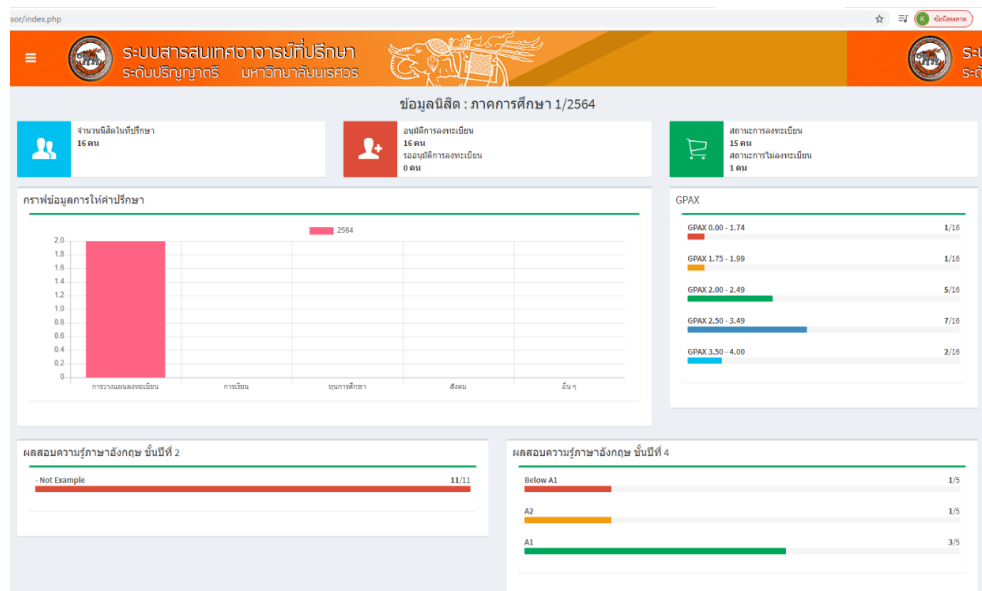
sor/index.php

หยุดชั่วคราว

ระบบสารสนเทศอาจารย์ที่ปรึกษา
ระดับปริญญาตรี มหาวิทยาลัยนเรศวร

ระ
ระดั

ข้อมูลนิสิต : ภาคการศึกษา 1/2564

จำนวนนิสิตในที่ปรึกษา
16 คน

อนุมัติการลงทะเบียน
16 คน
รออนุมัติการลงทะเบียน
0 คน

สถานะการลงทะเบียน
15 คน
สถานะการไม่ลงทะเบียน
1 คน

กราฟข้อมูลการให้คำปรึกษา

2564

2.0
1.8
1.6
1.4
1.2
1.0
0.8
0.6
0.4
0.2
0

การวางแผนลงทะเบียน
การเรียน
ทุนการศึกษา
สังคม
อื่น ๆ

GPAX

GPAX 0.00 - 1.74 1/16
GPAX 1.75 - 1.99 1/16
GPAX 2.00 - 2.49 5/16
GPAX 2.50 - 3.49 7/16
GPAX 3.50 - 4.00 2/16

ผลสอบความรู้ภาษาอังกฤษ ชั้นปีที่ 2

- Not Example 11/11

ผลสอบความรู้ภาษาอังกฤษ ชั้นปีที่ 4

Below A1 1/5
A2 1/5
A1 3/5